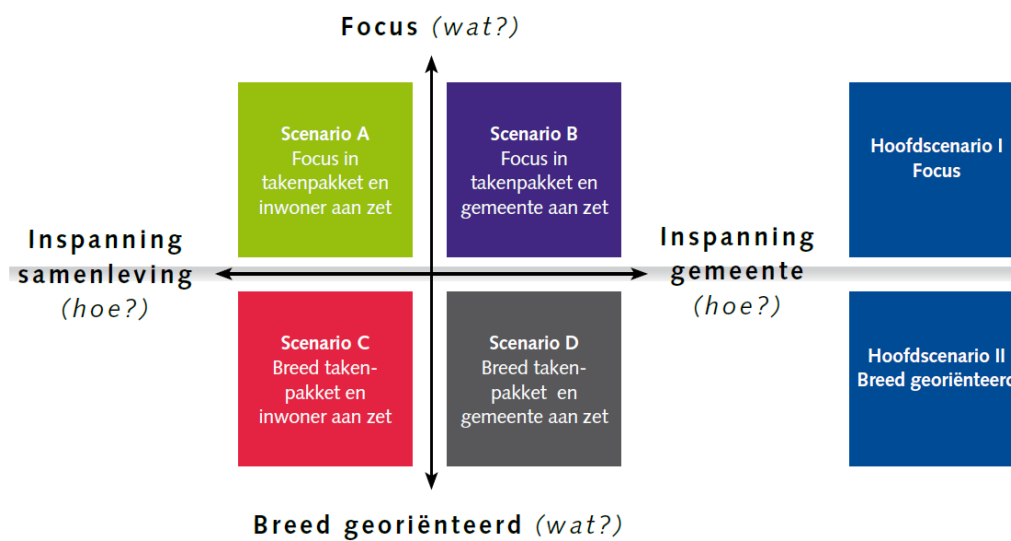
Focus (wat?)

Scenario A
Focus in takenpakket en inwoner aan zet

Scenario B
Focus in takenpakket en gemeente aan zet

Hoofdscenario I
Focus

Inspanning samenleving (hoe?)

Inspanning gemeente (hoe?)

Scenario C
Breed takenpakket en inwoner aan zet

Scenario D
Breed takenpakket en gemeente aan zet

Hoofdscenario II
Breed georiënteer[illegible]

Breed georiënteerd (wat?)